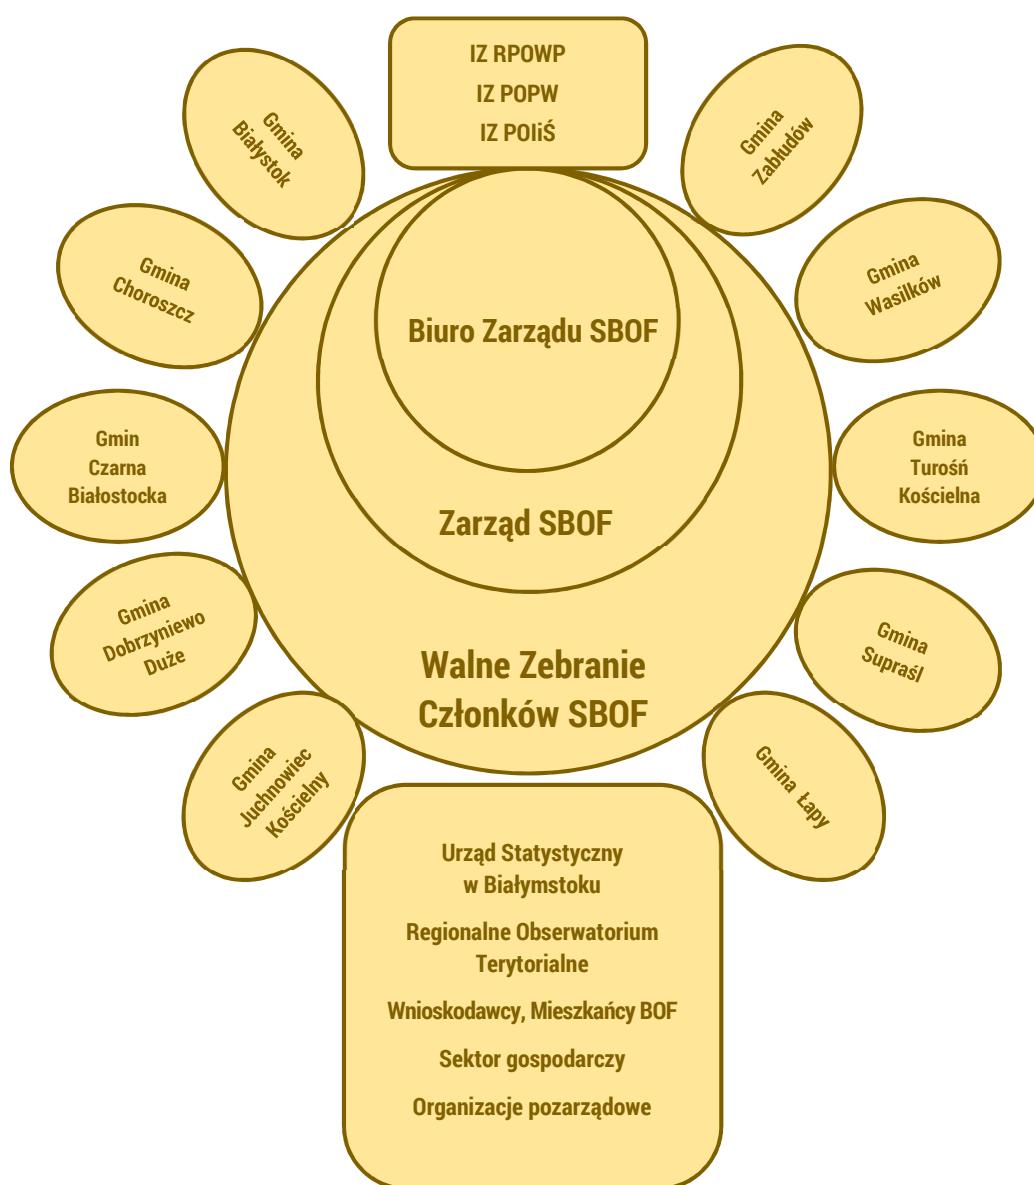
IZ RPOWP
IZ POPW
IZ POIiŚ

Gmina Białystok

Gmina Zabłudów

Gmina Choroszcz

Gmina Wasilków

Biuro Zarządu SBOF

Gmin Czarna Białostocka

Gmina Turośń Kościelna

Zarząd SBOF

Gmina Dobrzyniewo Duże

Gmina Supraśl

Walne Zebranie Członków SBOF

Gmina Juchnowiec Kościelny

Gmina Łapy

Urząd Statystyczny w Białymstoku

Regionalne Obserwatorium Terytorialne

Wnioskodawcy, Mieszkańcy BOF

Sektor gospodarczy

Organizacje pozarządowe